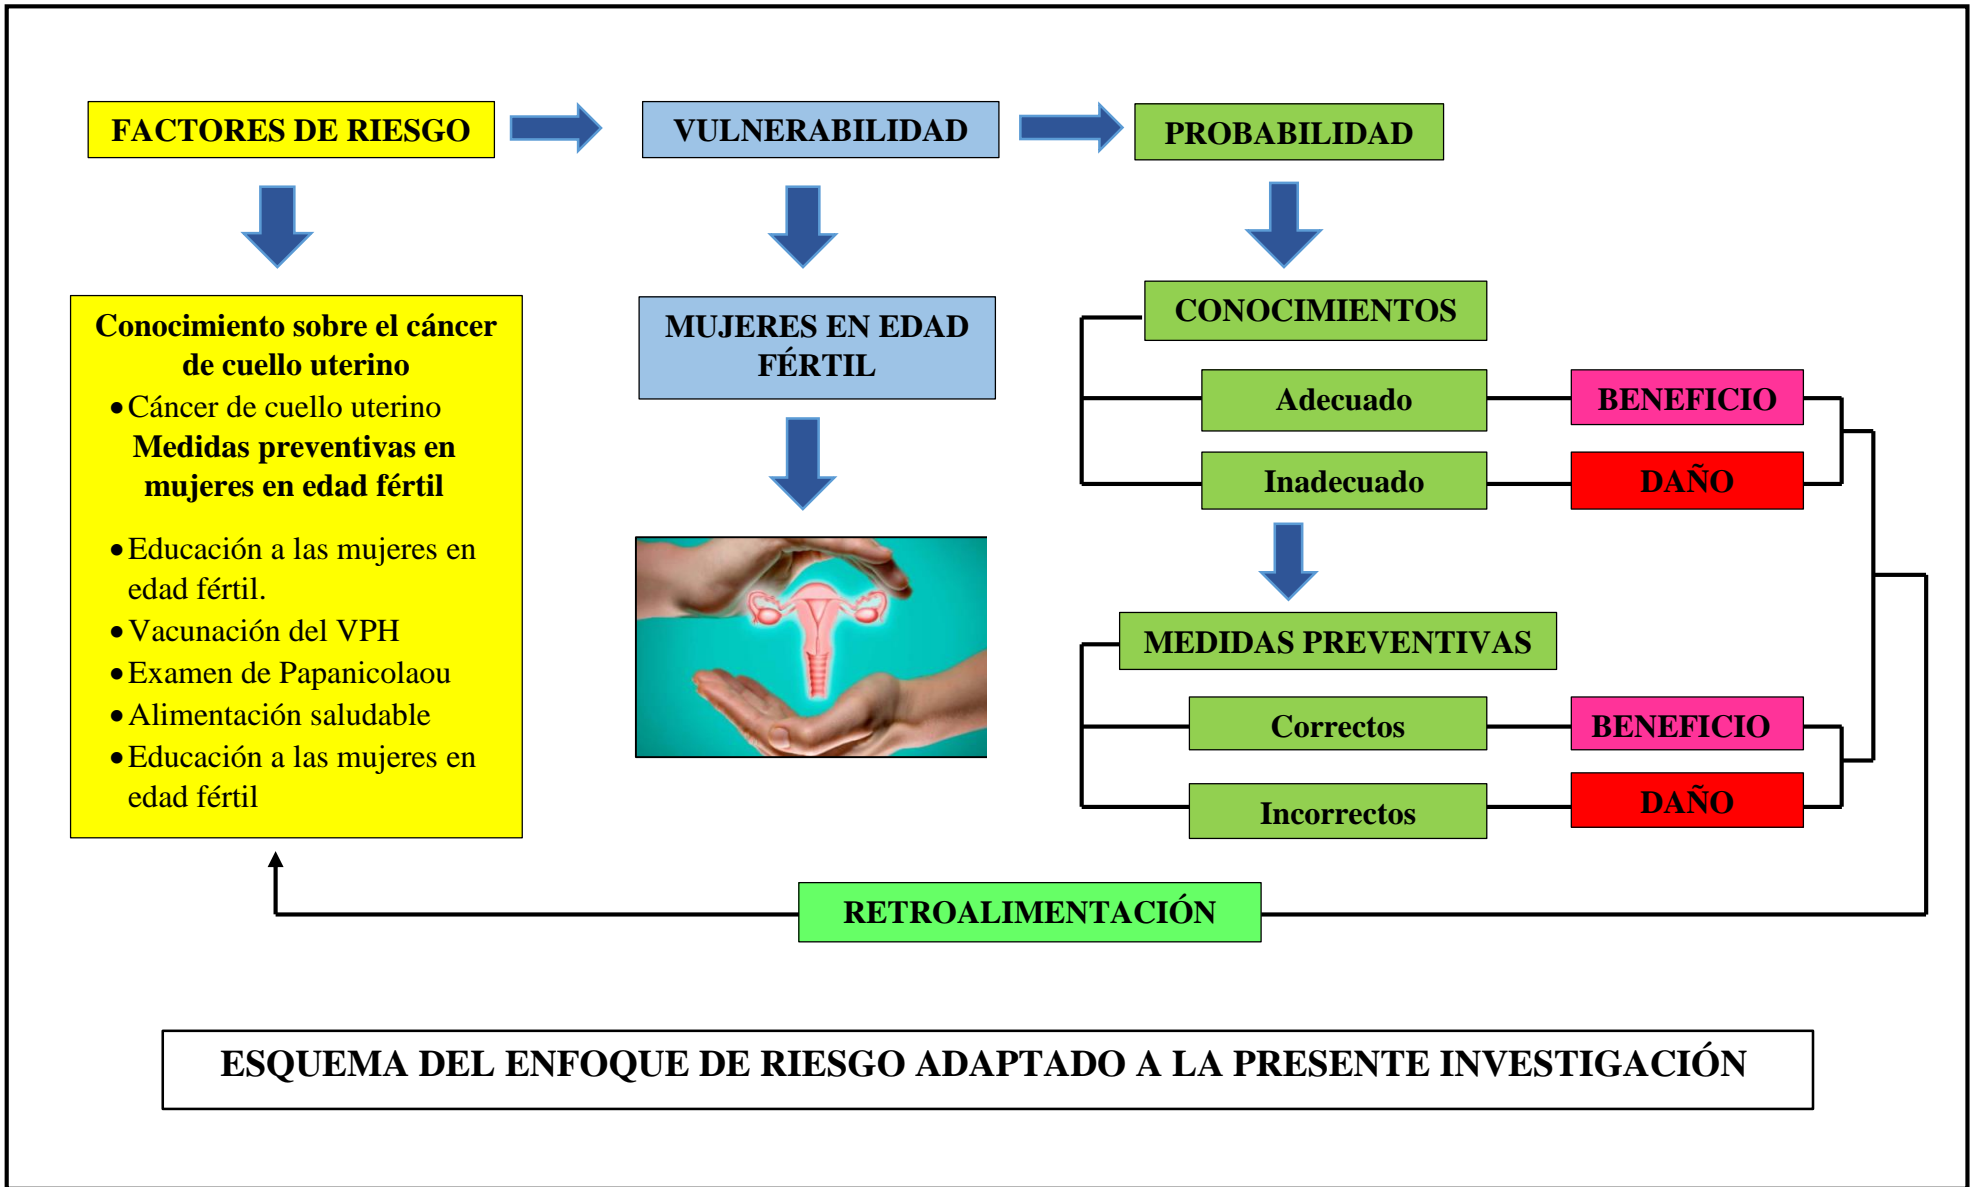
FACTORES DE RIESGO

VULNERABILIDAD

PROBABILIDAD

Conocimiento sobre el cáncer de cuello uterino

• Cáncer de cuello uterino

Medidas preventivas en mujeres en edad fértil

• Educación a las mujeres en edad fértil.
• Vacunación del VPH
• Examen de Papanicolaou
• Alimentación saludable
• Educación a las mujeres en edad fértil

MUJERES EN EDAD FÉRTIL

CONOCIMIENTOS

Adecuado

BENEFICIO

Inadecuado

DAÑO

MEDIDAS PREVENTIVAS

Correctos

BENEFICIO

Incorrectos

DAÑO

RETROALIMENTACIÓN

ESQUEMA DEL ENFOQUE DE RIESGO ADAPTADO A LA PRESENTE INVESTIGACIÓN